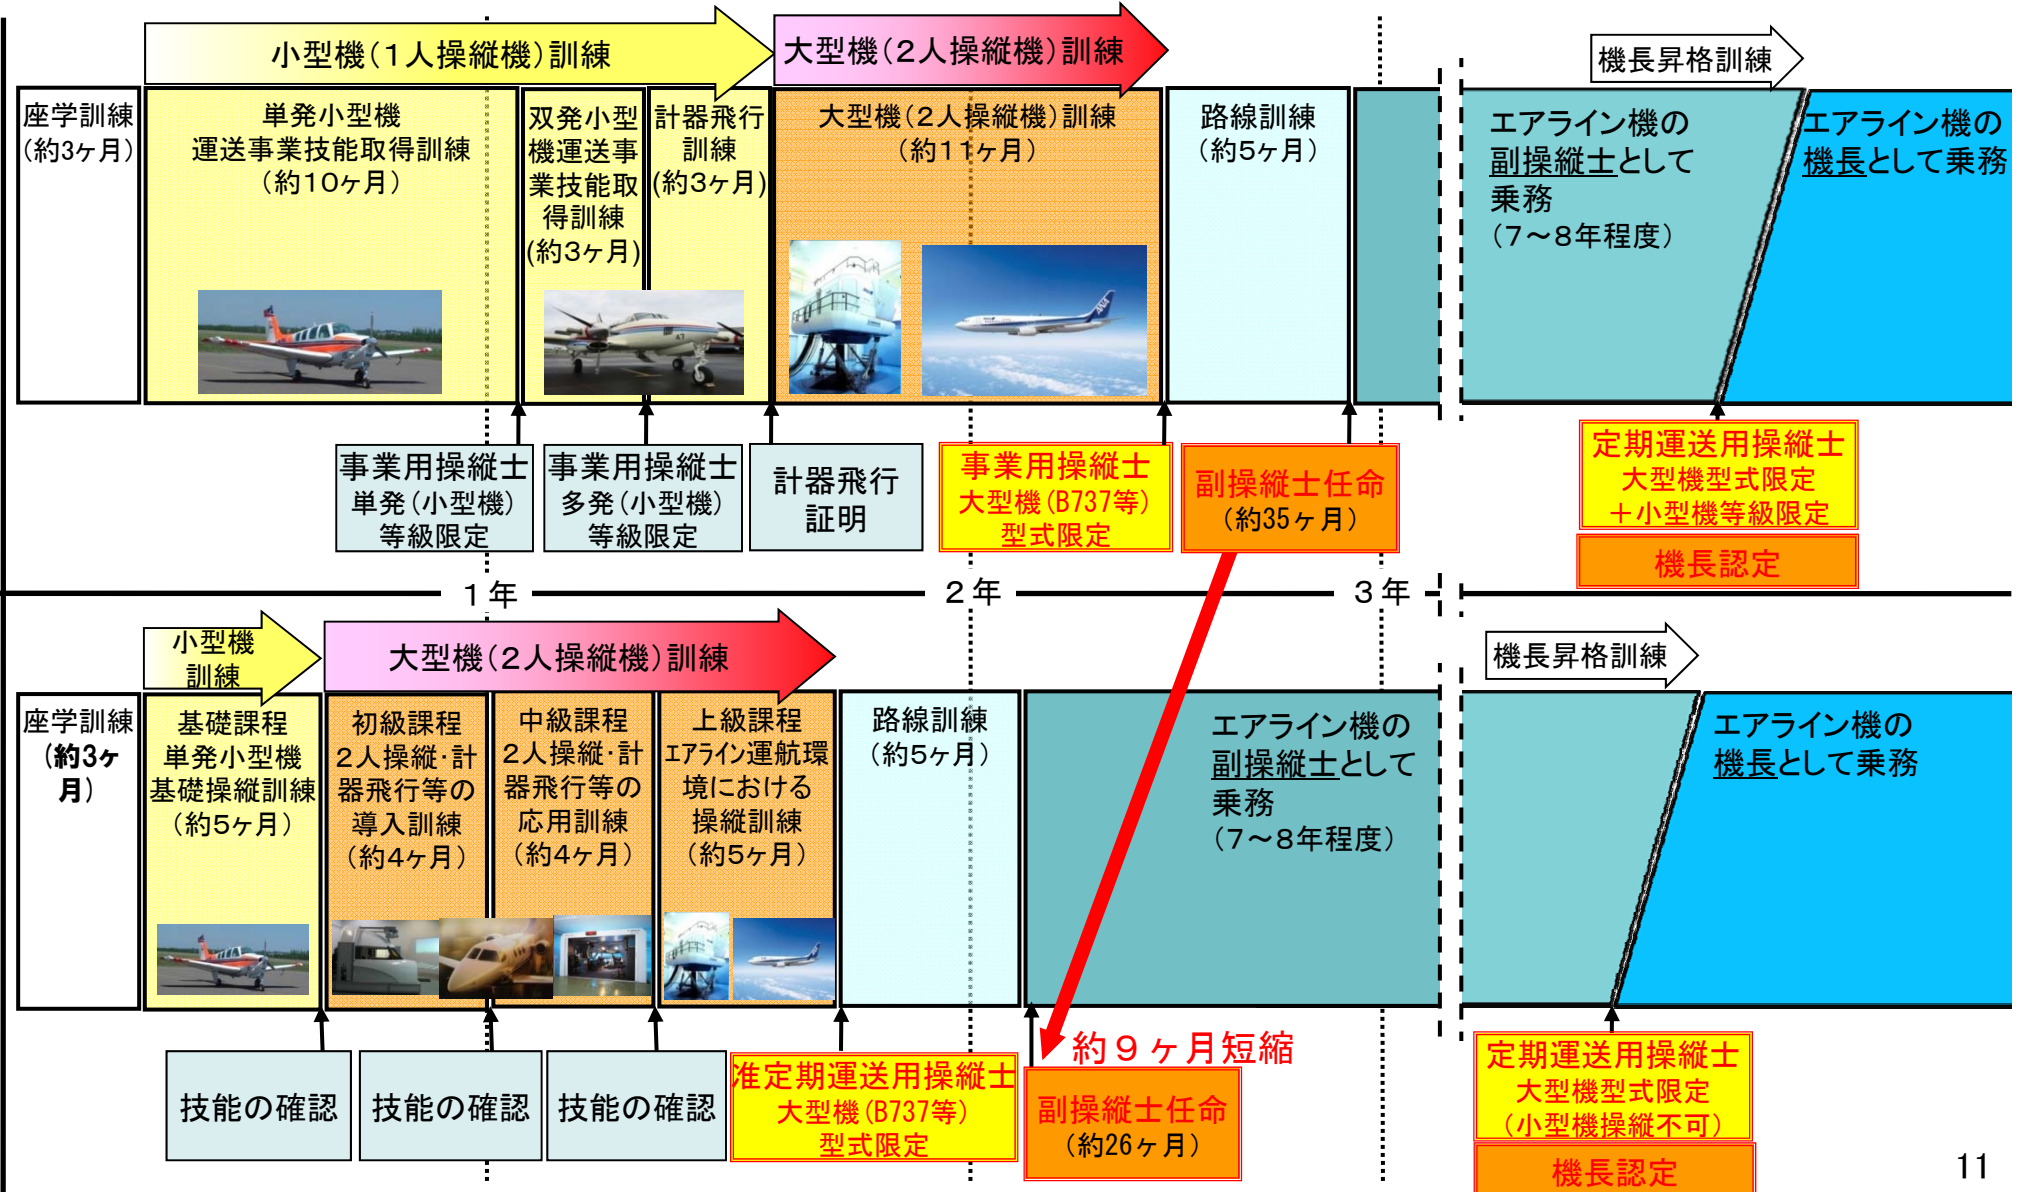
小型機（１人操縦機）訓練

大型機（２人操縦機）訓練

機長昇格訓練

座学訓練（約3ヶ月）

単発小型機運送事業技能取得訓練（約10ヶ月）

双発小型機運送事業技能取得訓練（約3ヶ月）

計器飛行訓練（約3ヶ月）

大型機（２人操縦機）訓練（約11ヶ月）

路線訓練（約5ヶ月）

エアライン機の副操縦士として乗務（7〜8年程度）

エアライン機の機長として乗務

事業用操縦士 単発（小型機）等級限定

事業用操縦士 多発（小型機）等級限定

計器飛行証明

事業用操縦士 大型機（B737等）型式限定

副操縦士任命（約35ヶ月）

定期運送用操縦士 大型機型式限定 ＋小型機等級限定

機長認定

１年

２年

３年

小型機訓練

大型機（２人操縦機）訓練

機長昇格訓練

座学訓練（約3ヶ月）

基礎課程 単発小型機基礎操縦訓練（約5ヶ月）

初級課程 2人操縦・計器飛行等の導入訓練（約4ヶ月）

中級課程 2人操縦・計器飛行等の応用訓練（約4ヶ月）

上級課程 エアライン運航環境における操縦訓練（約5ヶ月）

路線訓練（約5ヶ月）

エアライン機の副操縦士として乗務（7〜8年程度）

エアライン機の機長として乗務

技能の確認

技能の確認

技能の確認

准定期運送用操縦士 大型機（B737等）型式限定

約９ヶ月短縮

副操縦士任命（約26ヶ月）

定期運送用操縦士 大型機型式限定（小型機操縦不可）

機長認定

11